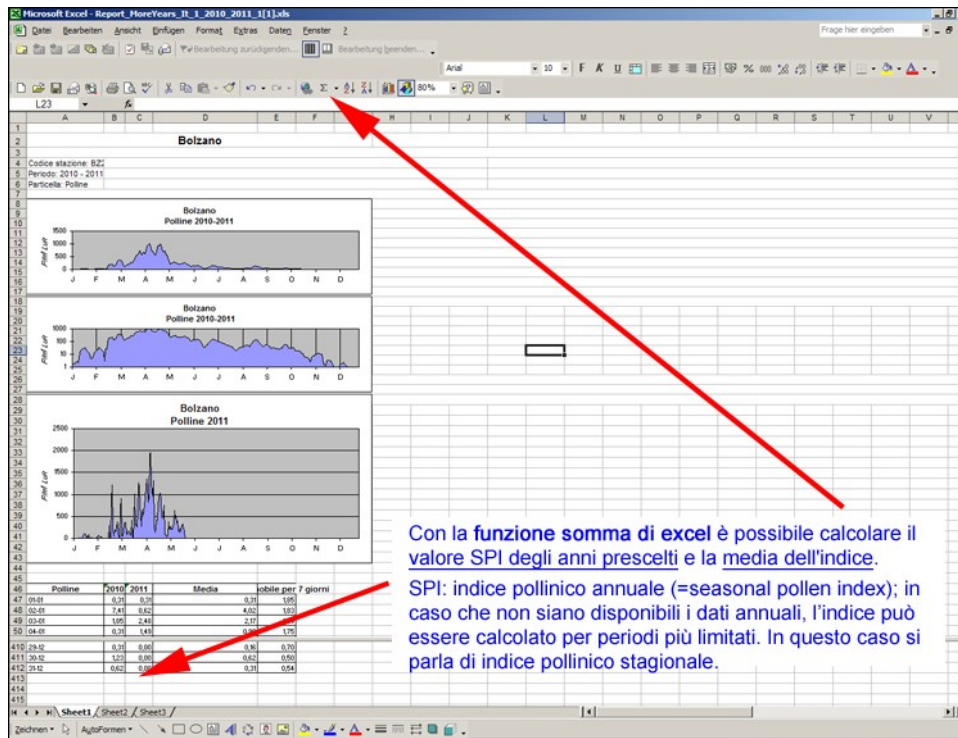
Microsoft Excel - Report_MoreYears_It_1_2010_2011_1[1].xls

Datei Bearbeiten Ansicht Einfügen Format Extras Daten Fenster ?

Frage hier eingeben

Bearbeitung zurücksenden... Bearbeitung beenden...

Arial 10 F K U

80%

L23 fx

Bolzano

Codice stazione: BZ2
Periodo: 2010 - 2011
Particella: Polline

Bolzano
Polline 2010-2011

1500
1000
500
0

Pol/ Luft

J F M A M J J A S O N D

Bolzano
Polline 2010-2011

1000
100
10
1

Pol/ Luft

J F M A M J J A S O N D

Bolzano
Polline 2011

2500
2000
1500
1000
500
0

Pol/ Luft

J F M A M J J A S O N D

| Polline | 2010 | 2011 | Media | obile per 7 giorni |
|---|---|---|---|---|
| 01-01 | 0,31 | 0,31 | 0,31 | 1,85 |
| 02-01 | 7,41 | 0,62 | 4,02 | 1,83 |
| 03-01 | 1,85 | 2,48 | 2,17 | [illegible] |
| 04-01 | 0,31 | 1,48 | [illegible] | 1,75 |
| 29-12 | 0,31 | 0,00 | 0,16 | 0,70 |
| 30-12 | 1,23 | 0,00 | 0,62 | 0,50 |
| 31-12 | 0,62 | 0,00 | 0,31 | 0,54 |

Con la **funzione somma di excel** è possibile calcolare il valore SPI degli anni prescelti e la media dell'indice.

SPI: indice pollinico annuale (=seasonal pollen index); in caso che non siano disponibili i dati annuali, l'indice può essere calcolato per periodi più limitati. In questo caso si parla di indice pollinico stagionale.

Sheet1 Sheet2 Sheet3

Zeichnen AutoFormen